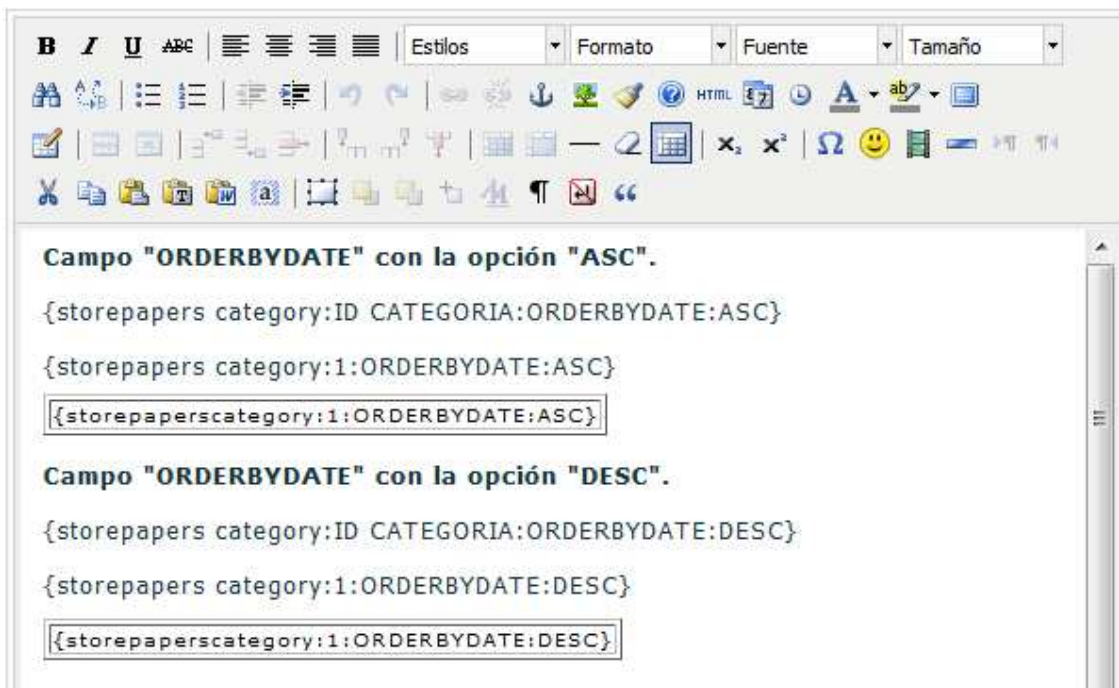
B I U ABC Estilos Formato Fuente Tamaño

HTML

Campo "ORDERBYDATE" con la opción "ASC".

{storepapers category:ID CATEGORIA:ORDERBYDATE:ASC}

{storepapers category:1:ORDERBYDATE:ASC}

{storepaperscategory:1:ORDERBYDATE:ASC}

Campo "ORDERBYDATE" con la opción "DESC".

{storepapers category:ID CATEGORIA:ORDERBYDATE:DESC}

{storepapers category:1:ORDERBYDATE:DESC}

{storepaperscategory:1:ORDERBYDATE:DESC}